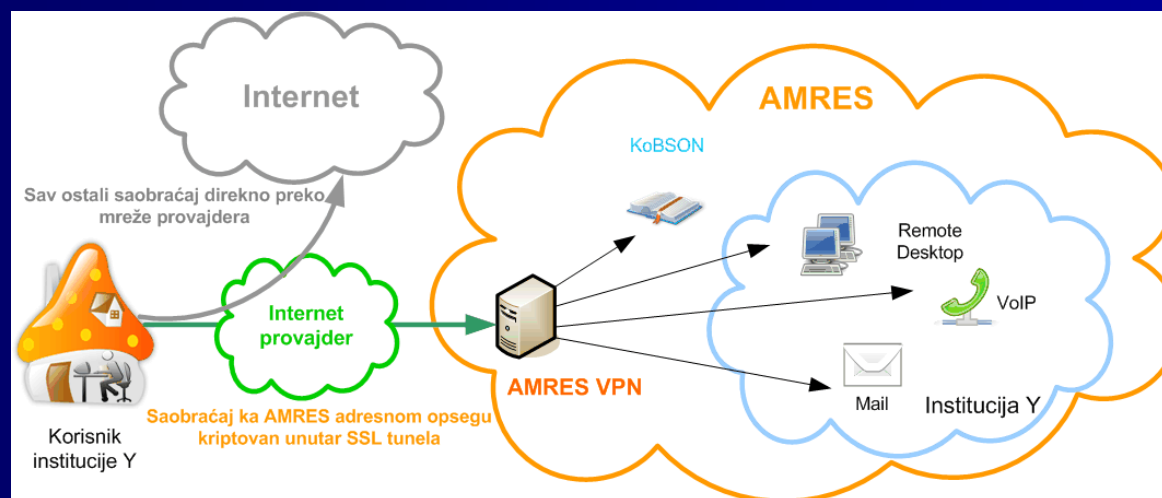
Internet

AMRES

KoBSON

Sav ostali saobraćaj direkno preko mreže provajdera

Remote Desktop

VoIP

Internet provajder

AMRES VPN

Mail

Institucija Y

Saobraćaj ka AMRES adresnom opsegu kriptovan unutar SSL tunela

Korisnik institucije Y